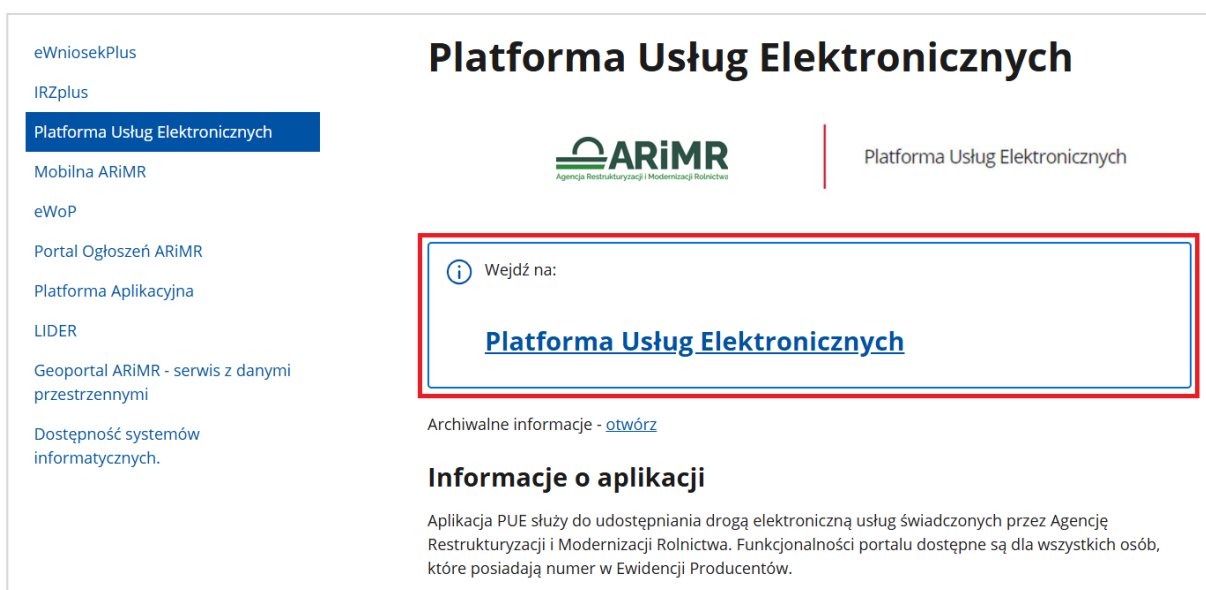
eWniosekPlus

IRZplus

Platforma Usług Elektronicznych

Mobilna ARiMR

eWoP

Portal Ogłoszeń ARiMR

Platforma Aplikacyjna

LIDER

Geoportal ARiMR - serwis z danymi przestrzennymi

Dostępność systemów informatycznych.

Platforma Usług Elektronicznych

ARiMR
Agencja Restrukturyzacji i Modernizacji Rolnictwa

Platforma Usług Elektronicznych

Wejdź na:

Platforma Usług Elektronicznych

Archiwalne informacje - otwórz

Informacje o aplikacji

Aplikacja PUE służy do udostępniania drogą elektroniczną usług świadczonych przez Agencję Restrukturyzacji i Modernizacji Rolnictwa. Funkcjonalności portalu dostępne są dla wszystkich osób, które posiadają numer w Ewidencji Producentów.